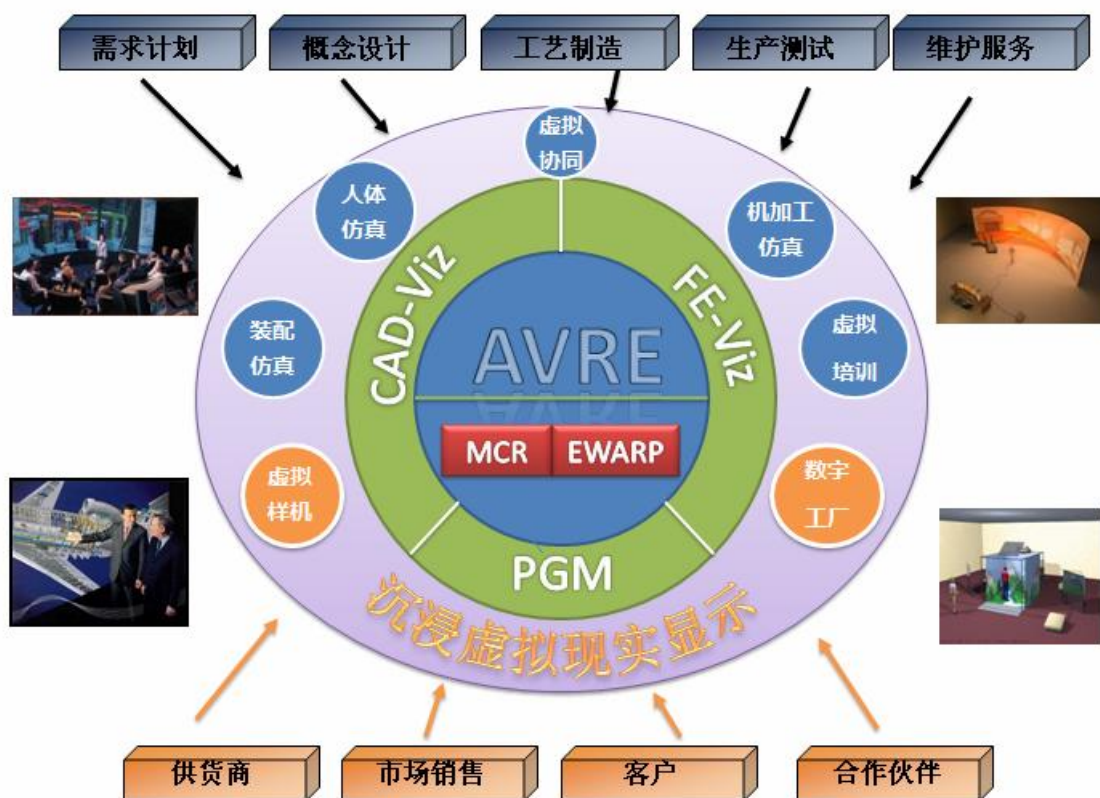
需求计划

概念设计

工艺制造

生产测试

维护服务

虚拟协同

人体仿真

机加工仿真

装配仿真

虚拟培训

虚拟样机

数字工厂

CAD-Viz

FE-Viz

AVRE

MCR

EWARP

PGM

沉浸虚拟现实显示

供货商

市场销售

客户

合作伙伴